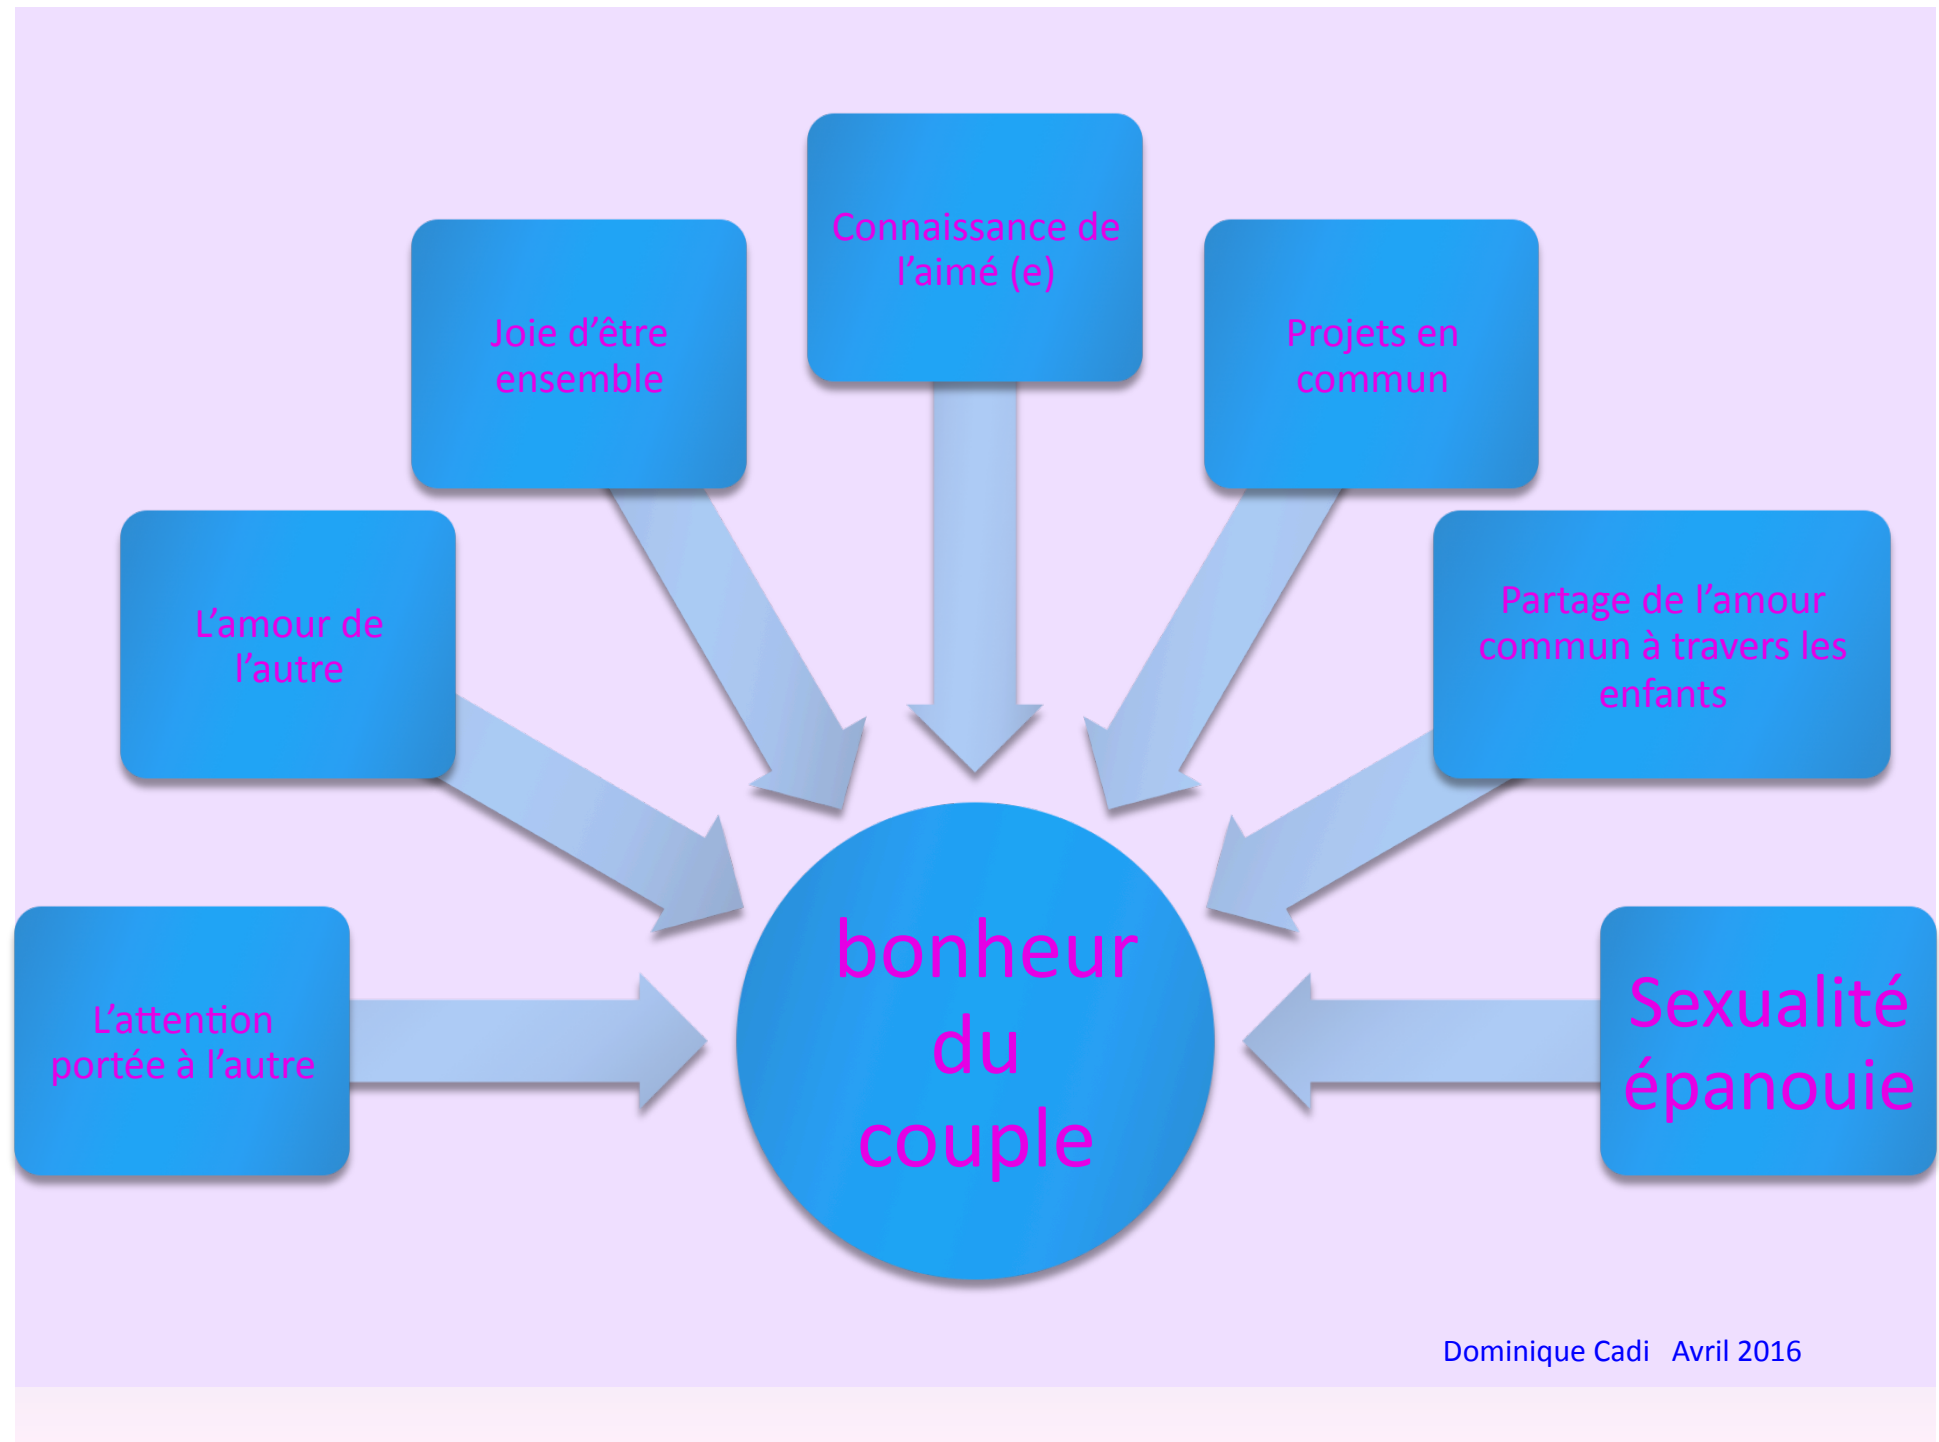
Connaissance de l'aimé (e)

Joie d'être ensemble

Projets en commun

L'amour de l'autre

Partage de l'amour commun à travers les enfants

L'attention portée à l'autre

bonheur du couple

Sexualité épanouie

Dominique Cadi Avril 2016